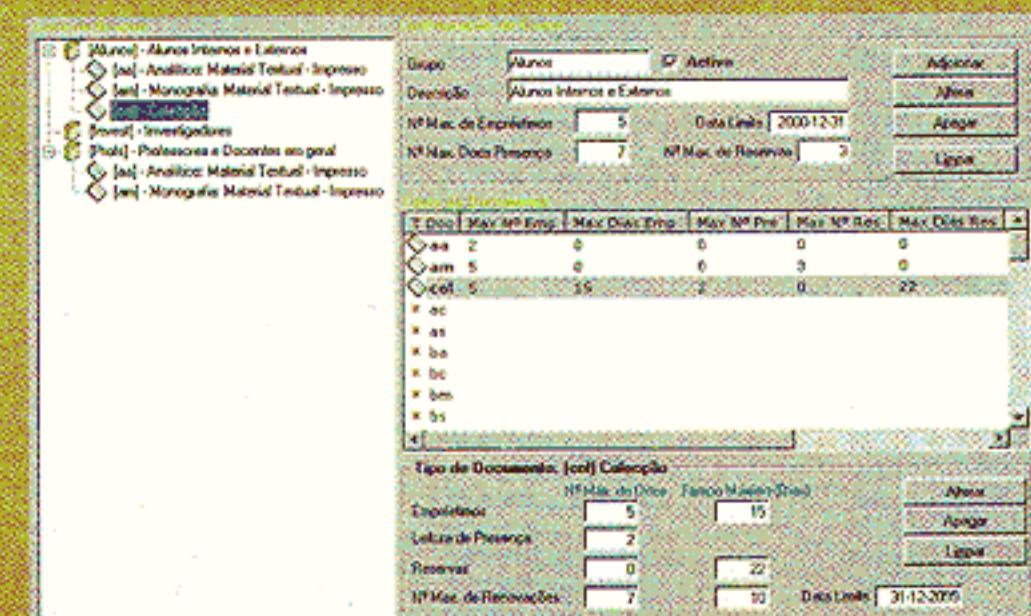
[Alunos] - Alunos Internos e Externos
[aa] - Analítico: Material Textual - Impresso
[am] - Monografia: Material Textual - Impresso
[col] - Colecção
[Invest] - Investigadores
[Profs] - Professores e Docentes em geral
[aa] - Analítico: Material Textual - Impresso
[am] - Monografia: Material Textual - Impresso

Grupo Alunos Activo Adicionar
Descrição Alunos Internos e Externos Alterar
Nº Max. de Empréstimos 5 Data Limite 2000-12-31 Apagar
Nº Max. Docs Presença 7 Nº Max. de Reservas 3 Limpar

| T. Doc | Max Nº Emp | Max Dias Emp | Max Nº Pre | Max Nº Res | Max Dias Res |
|---|---|---|---|---|---|
| aa | 2 | 0 | 0 | 0 | 0 |
| am | 5 | 0 | 0 | 3 | 0 |
| col | 5 | 15 | 2 | 0 | 22 |
| ac | | | | | |
| as | | | | | |
| ba | | | | | |
| bc | | | | | |
| bm | | | | | |
| bs | | | | | |

Tipo de Documento: [col] Colecção
Nº Max. de Docs Período Máximo (Dias)
Empréstimos 5 15 Alterar
Leitura de Presença 2 Apagar
Reservas 0 22 Limpar
Nº Max. de Renovações 7 10 Data Limite 31-12-2099